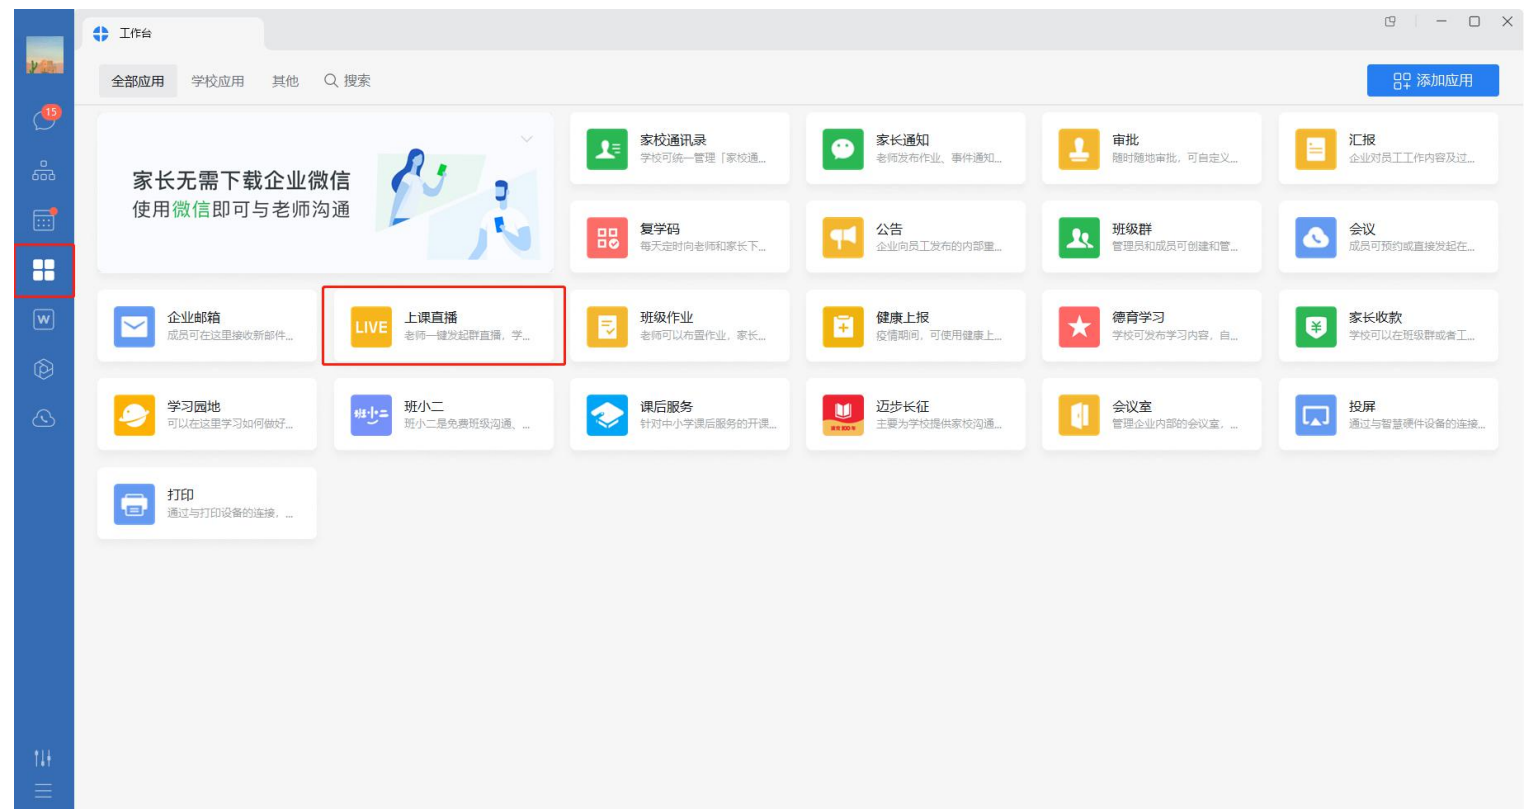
15

工作台

全部应用 学校应用 其他 搜索

添加应用

家长无需下载企业微信
使用微信即可与老师沟通

家校通讯录
学校可统一管理「家校通...

家长通知
老师发布作业、事件通知...

审批
随时随地审批，可自定义...

汇报
企业对员工工作内容及过...

复学码
每天定时向老师和家长下...

公告
企业向员工发布的内部重...

班级群
管理员和成员可创建和管...

会议
成员可预约或直接发起在...

企业邮箱
成员可在这里接收新邮件...

LIVE
上课直播
老师一键发起群直播，学...

班级作业
老师可以布置作业，家长...

健康上报
疫情期间，可使用健康上...

德育学习
学校可发布学习内容，自...

家长收款
学校可以在班级群或者工...

学习园地
可以在这里学习如何做好...

班小二
班小二是免费班级沟通、...

课后服务
针对中小学课后服务的开课...

迈步长征
主要为学校提供家校沟通...

会议室
管理企业内部的会议室，...

投屏
通过与智慧硬件设备的连接...

打印
通过与打印设备的连接，...